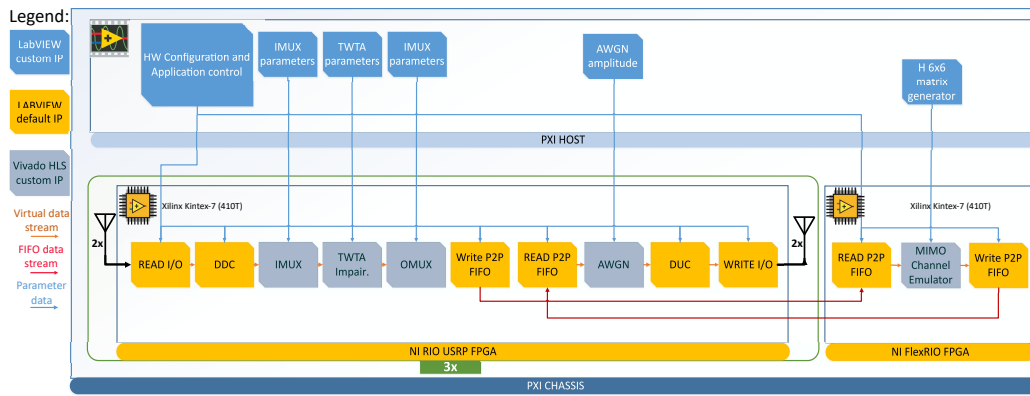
Legend:
LabVIEW custom IP
LABVIEW default IP
Vivado HLS custom IP
Virtual data stream
FIFO data stream
Parameter data

HW Configuration and Application control
IMUX parameters
TWTA parameters
IMUX parameters
AWGN amplitude
H 6x6 matrix generator

PXI HOST

Xilinx Kintex-7 (410T)
2x
READ I/O
DDC
IMUX
TWTA Impair.
OMUX
Write P2P FIFO
READ P2P FIFO
AWGN
DUC
WRITE I/O
2x
NI RIO USRP FPGA
3x

Xilinx Kintex-7 (410T)
READ P2P FIFO
MIMO Channel Emulator
Write P2P FIFO
NI FlexRIO FPGA

PXI CHASSIS